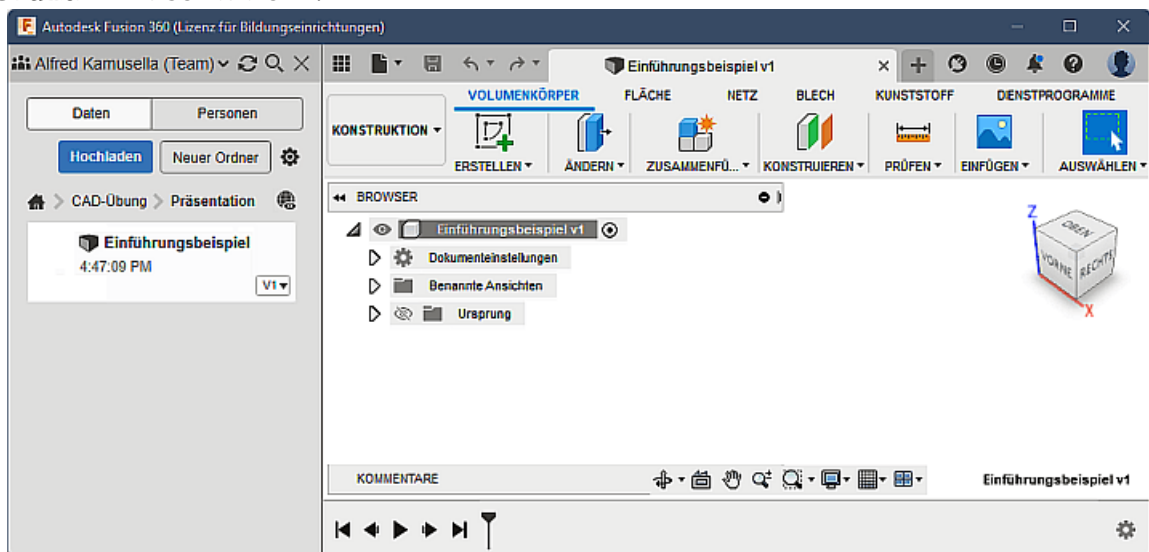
Autodesk Fusion 360 (Lizenz für Bildungseinrichtungen)

Alfred Kamusella (Team)

Daten
Personen
Hochladen
Neuer Ordner

CAD-Übung > Präsentation

Einführungsbeispiel
4:47:09 PM
V1

Einführungsbeispiel v1

KONSTRUKTION
VOLUMENKÖRPER
FLÄCHE
NETZ
BLECH
KUNSTSTOFF
DIENSTPROGRAMME
ERSTELLEN
ÄNDERN
ZUSAMMENFÜ...
KONSTRUIEREN
PRÜFEN
EINFÜGEN
AUSWÄHLEN

BROWSER
Einführungsbeispiel v1
Dokumenteinstellungen
Benannte Ansichten
Ursprung

OBEN
VORNE
RECHTS
Z
X

KOMMENTARE
Einführungsbeispiel v1